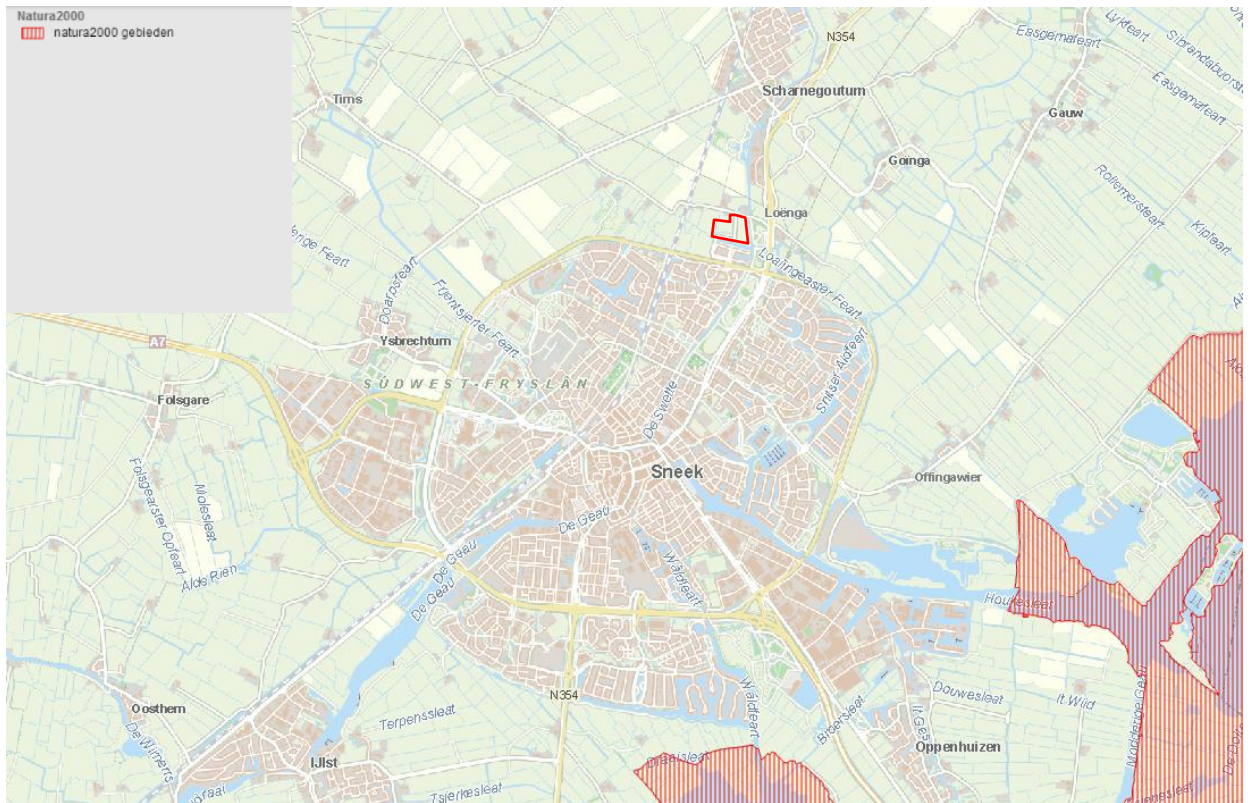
Natura2000
natura2000 gebieden

N354
Lykfeart
Easgemarfeart
Sibrandabuorster
Tims
Scharnegoutum
Easgemarfeart
Gauw
Goinga
Rollemerfeart
Kipfeart
Loënga
erige Feart
Loaingeaster Feart
Boarnsfeart
Frjentsjerter Feart
A7
Ysbrechtum
Snitser Aldfeart
SÚDWEST-FRYSLÂN
Folsgare
De Swette
Sneek
Offingawier
Folsgeaster Opfeart
Molesleat
De Geau
Alde Rien
De Geau
Wâldfeart
Houkesleat
N354
Wâldfeart
Douwesleat
It Wiid
Oosthem
Terpenssleat
Bodesleat
De Wimerts
Oppenhuizen
IJlst
Opfeart
Tsjerkesleat
Draeisleat